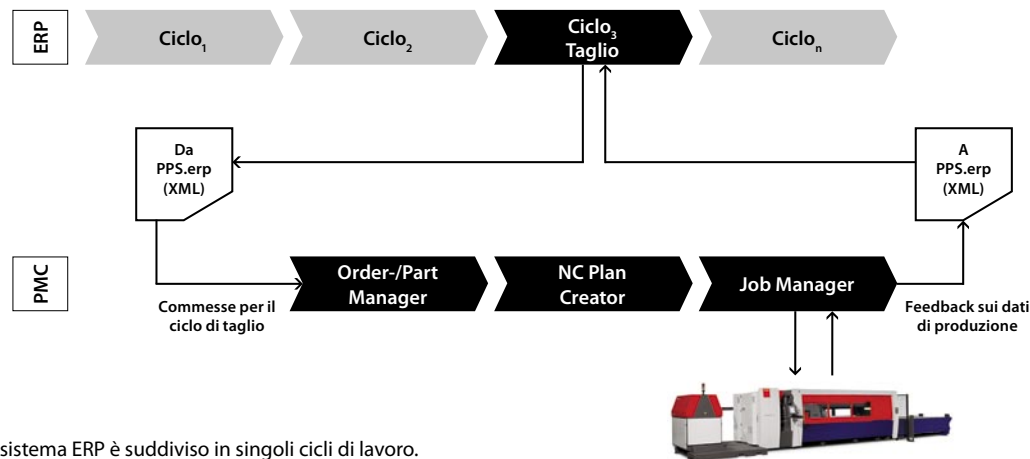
ERP

Ciclo$_1$

Ciclo$_2$

Ciclo$_3$ Taglio

Ciclo$_n$

Da PPS.erp (XML)

A PPS.erp (XML)

PMC

Order-/Part Manager

NC Plan Creator

Job Manager

Commesse per il ciclo di taglio

Feedback sui dati di produzione

sistema ERP è suddiviso in singoli cicli di lavoro.